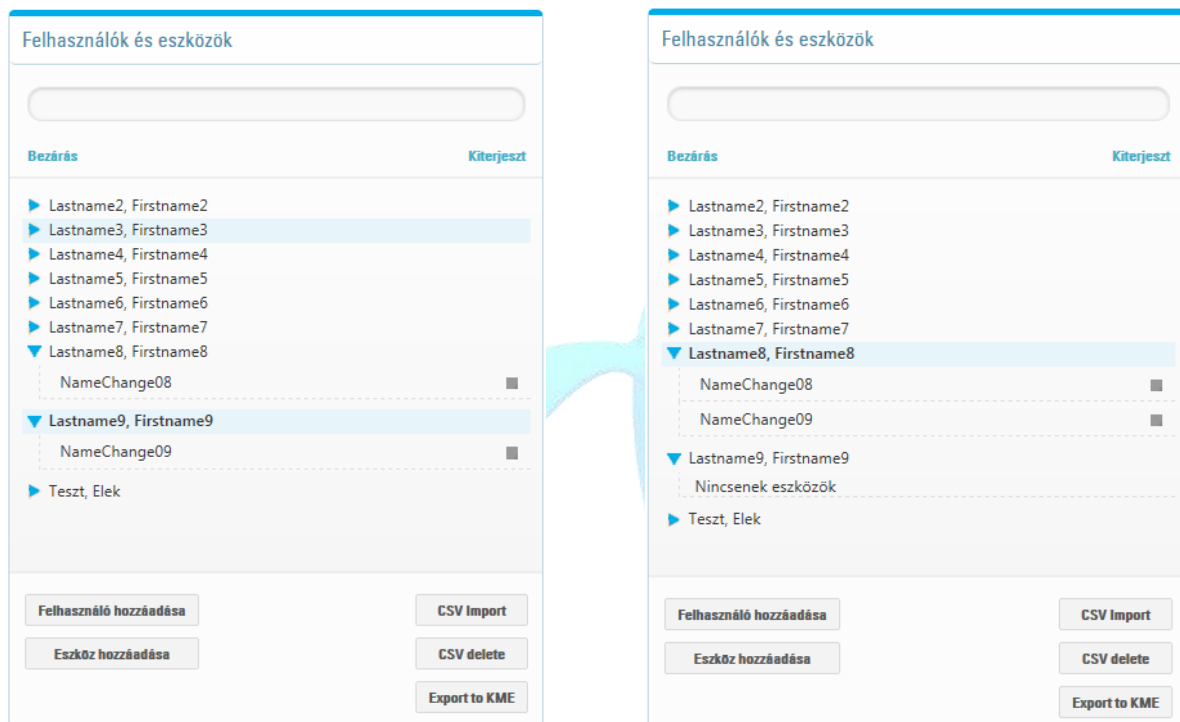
Felhasználók és eszközök

Bezárás

Kiterjeszt

Lastname2, Firstname2
Lastname3, Firstname3
Lastname4, Firstname4
Lastname5, Firstname5
Lastname6, Firstname6
Lastname7, Firstname7
Lastname8, Firstname8
NameChange08
Lastname9, Firstname9
NameChange09
Teszt, Elek

Felhasználó hozzáadása
CSV Import
Eszköz hozzáadása
CSV delete
Export to KME

Felhasználók és eszközök

Bezárás

Kiterjeszt

Lastname2, Firstname2
Lastname3, Firstname3
Lastname4, Firstname4
Lastname5, Firstname5
Lastname6, Firstname6
Lastname7, Firstname7
Lastname8, Firstname8
NameChange08
NameChange09
Lastname9, Firstname9
Nincsenek eszközök
Teszt, Elek

Felhasználó hozzáadása
CSV Import
Eszköz hozzáadása
CSV delete
Export to KME